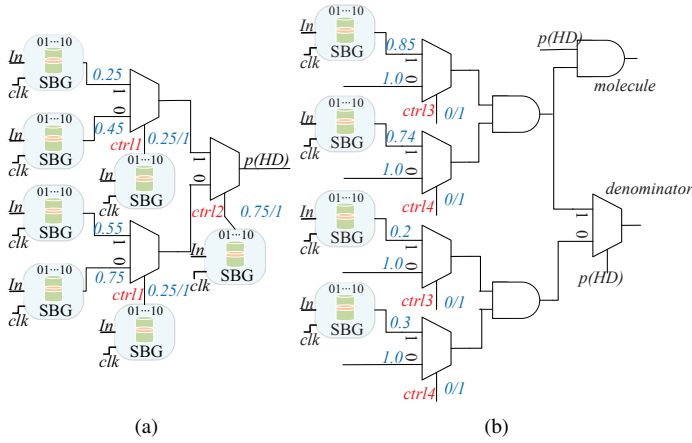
01···10
SBG
In
clk
0.25
1
0
01···10
SBG
In
clk
0.45
ctrl1
0.25/1
01···10
SBG
In
clk
1
0
p(HD)
01···10
SBG
In
clk
0.55
1
0
ctrl2
0.75/1
01···10
SBG
In
clk
01···10
SBG
In
clk
0.75
ctrl1
0.25/1
01···10
SBG
In
clk
(a)

01···10
SBG
In
clk
0.85
1
0
1.0
ctrl3
0/1
p(HD)
molecule
01···10
SBG
In
clk
0.74
1
0
1.0
ctrl4
0/1
denominator
1
0
01···10
SBG
In
clk
0.2
1
0
1.0
p(HD)
ctrl3
0/1
01···10
SBG
In
clk
0.3
1
0
1.0
ctrl4
0/1
(b)